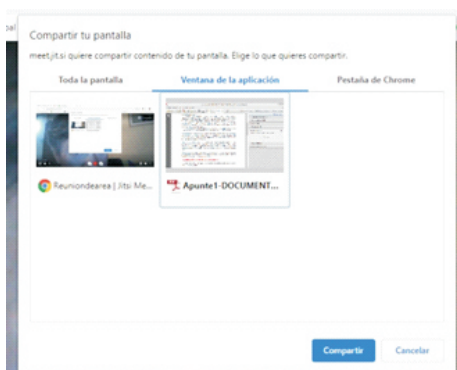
Compartir tu pantalla

meet.jit.si quiere compartir contenido de tu pantalla. Elige lo que quieres compartir.

Toda la pantalla

Ventana de la aplicación

Pestaña de Chrome

Reuniondearea | Jitsi Me...

Apunte1-DOCUMENT...

Compartir

Cancelar